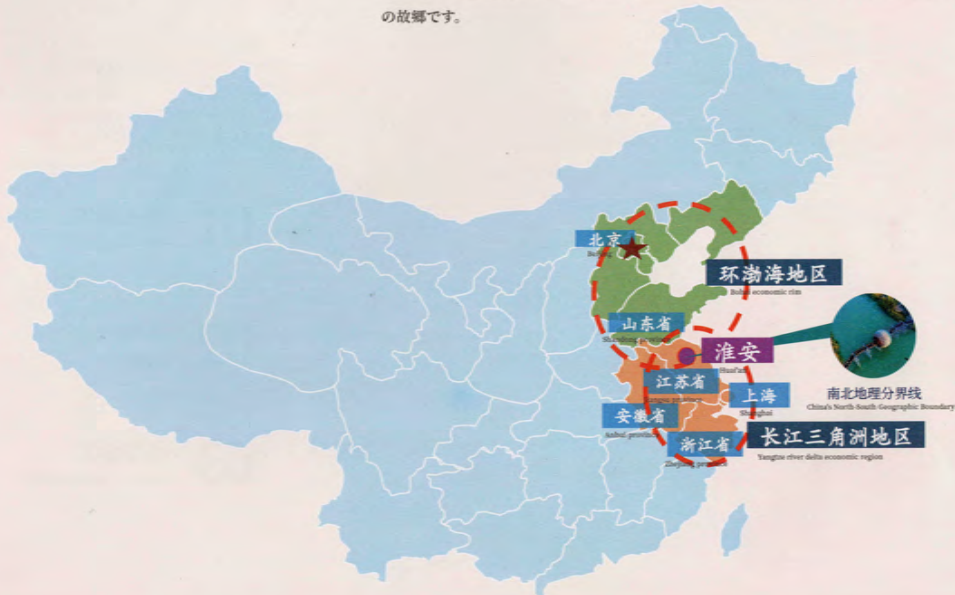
の故郷です。

北京
Beijing

环渤海地区
Bohai economic rim

山东省
Shandong province

淮安
Huai'an

南北地理分界线
China's North-South Geographic Boundary

江苏省
Jiangsu province

上海
Shanghai

安徽省
Anhui province

浙江省
Zhejiang province

长江三角洲地区
Yangtze river delta economic region